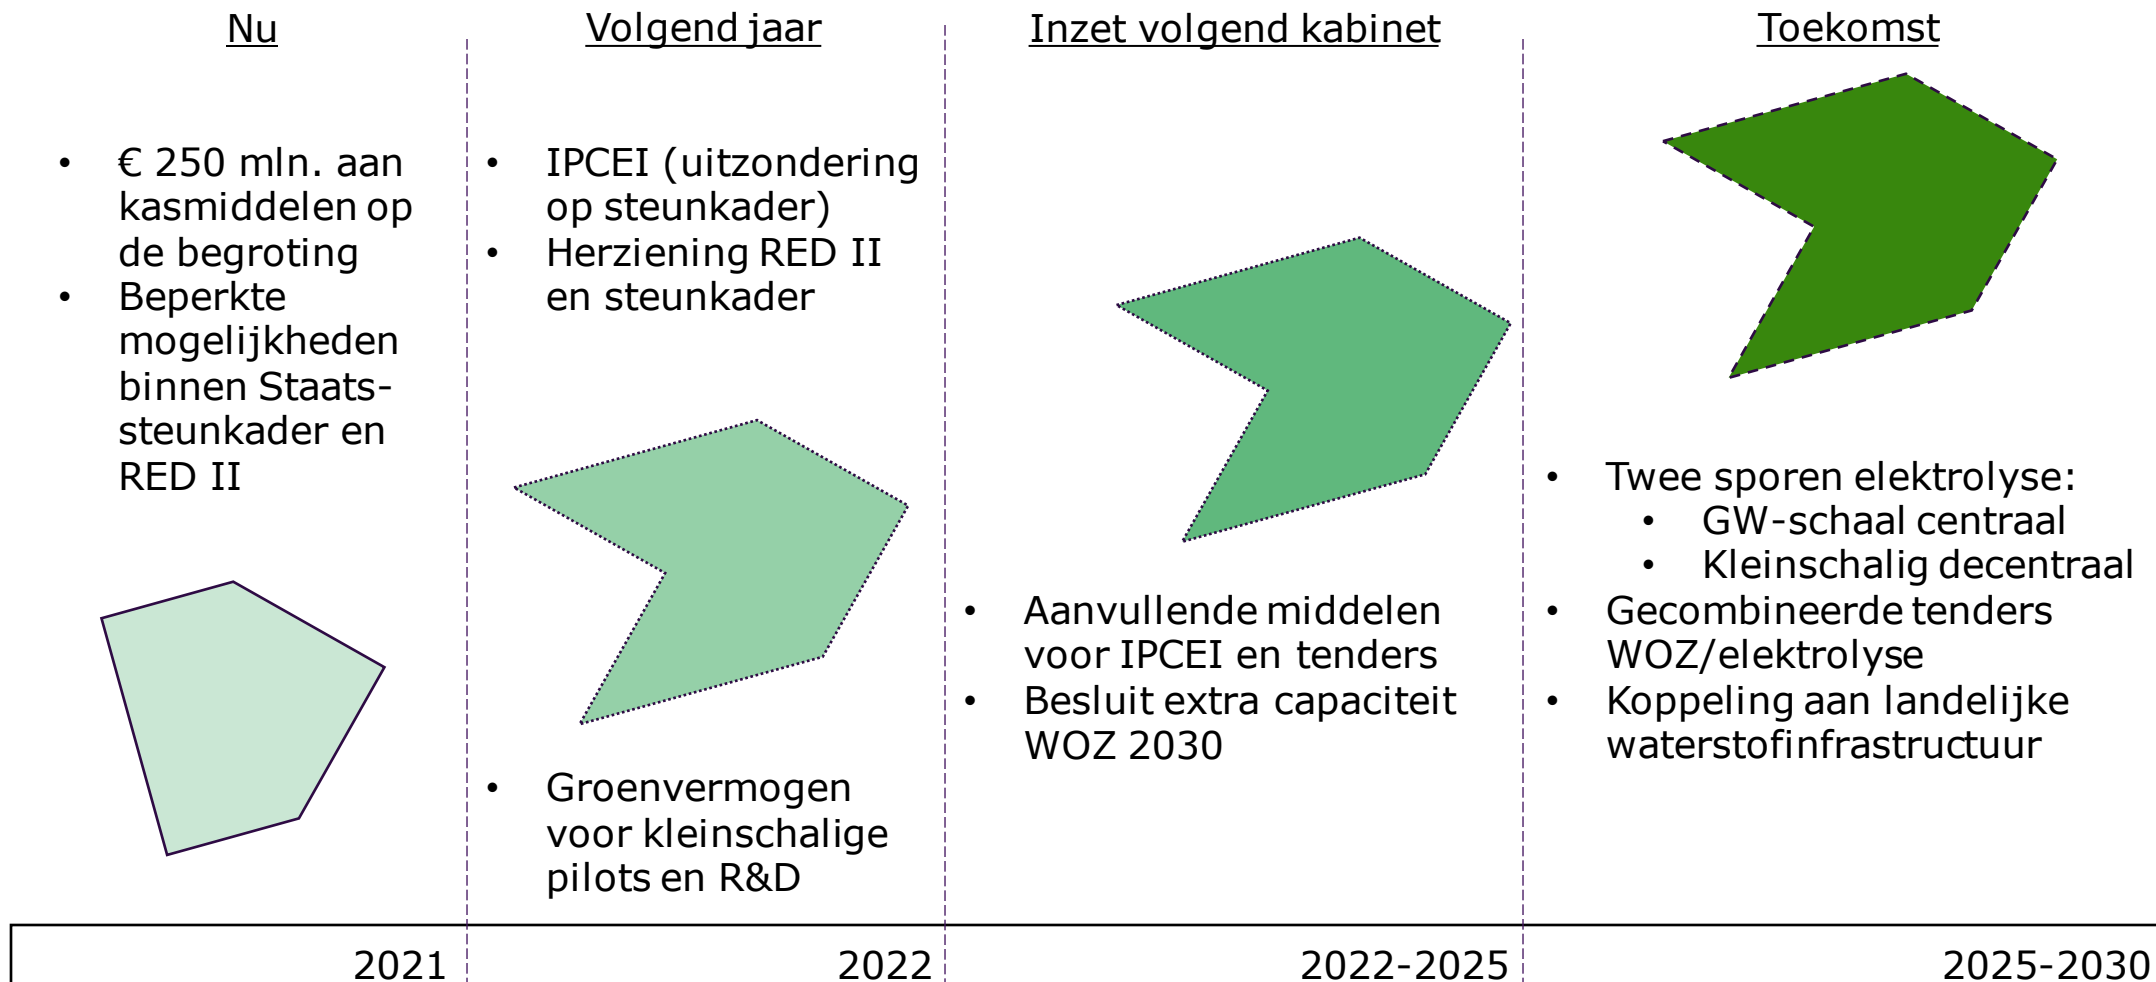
Nu

- € 250 mln. aan kasmiddelen op de begroting
- Beperkte mogelijkheden binnen Staatssteunkader en RED II

Volgend jaar

- IPCEI (uitzondering op steunkader)
- Herziening RED II en steunkader

- Groenvermogen voor kleinschalige pilots en R&D

Inzet volgend kabinet

- Aanvullende middelen voor IPCEI en tenders
- Besluit extra capaciteit WOZ 2030

Toekomst

- Twee sporen elektrolyse:
  - GW-schaal centraal
  - Kleinschalig decentraal
- Gecombineerde tenders WOZ/elektrolyse
- Koppeling aan landelijke waterstofinfrastructuur

2021

2022

2022-2025

2025-2030